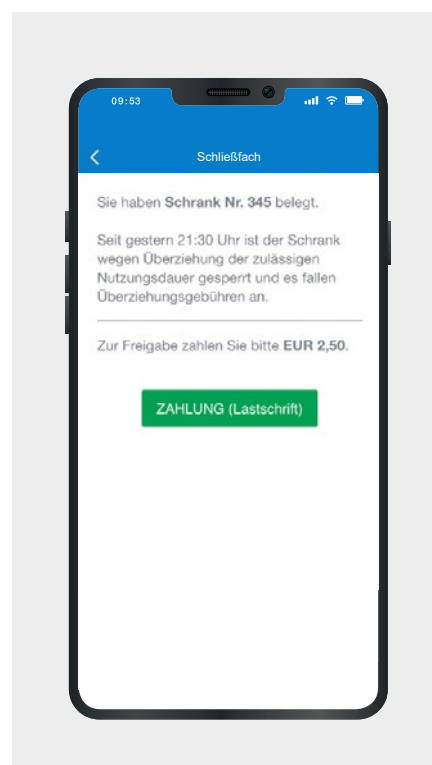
09:53

Schließfach

Sie haben Schrank Nr. 345 belegt.

Seit gestern 21:30 Uhr ist der Schrank wegen Überziehung der zulässigen Nutzungsdauer gesperrt und es fallen Überziehungsgebühren an.

Zur Freigabe zahlen Sie bitte EUR 2,50.

ZAHLUNG (Lastschrift)